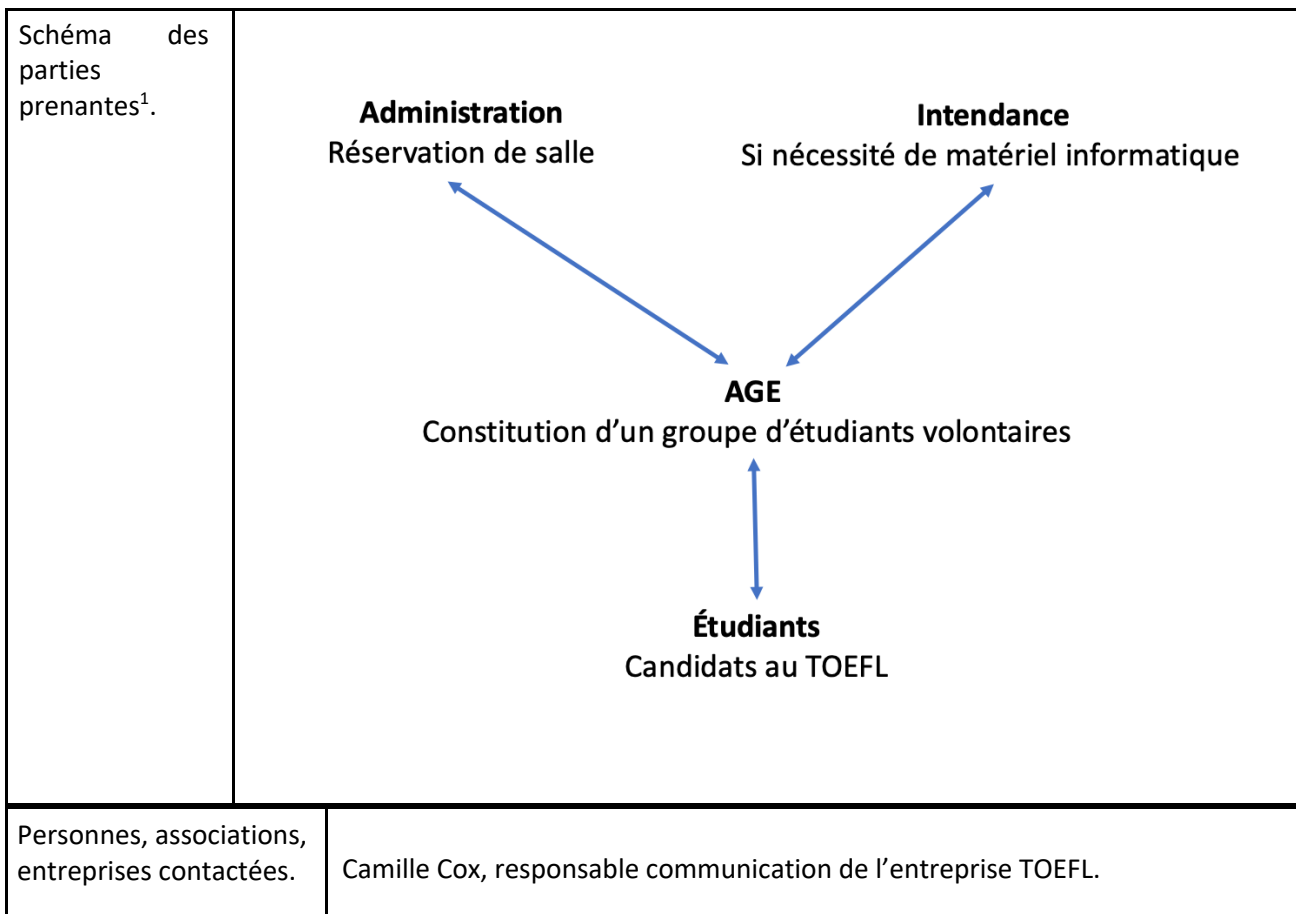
| Schéma des parties prenantes$^1$. | **Administration** Réservation de salle<br>**Intendance** Si nécessité de matériel informatique<br>**AGE** Constitution d'un groupe d'étudiants volontaires<br>**Étudiants** Candidats au TOEFL |
|---|---|
| Personnes, associations, entreprises contactées. | Camille Cox, responsable communication de l'entreprise TOEFL. |